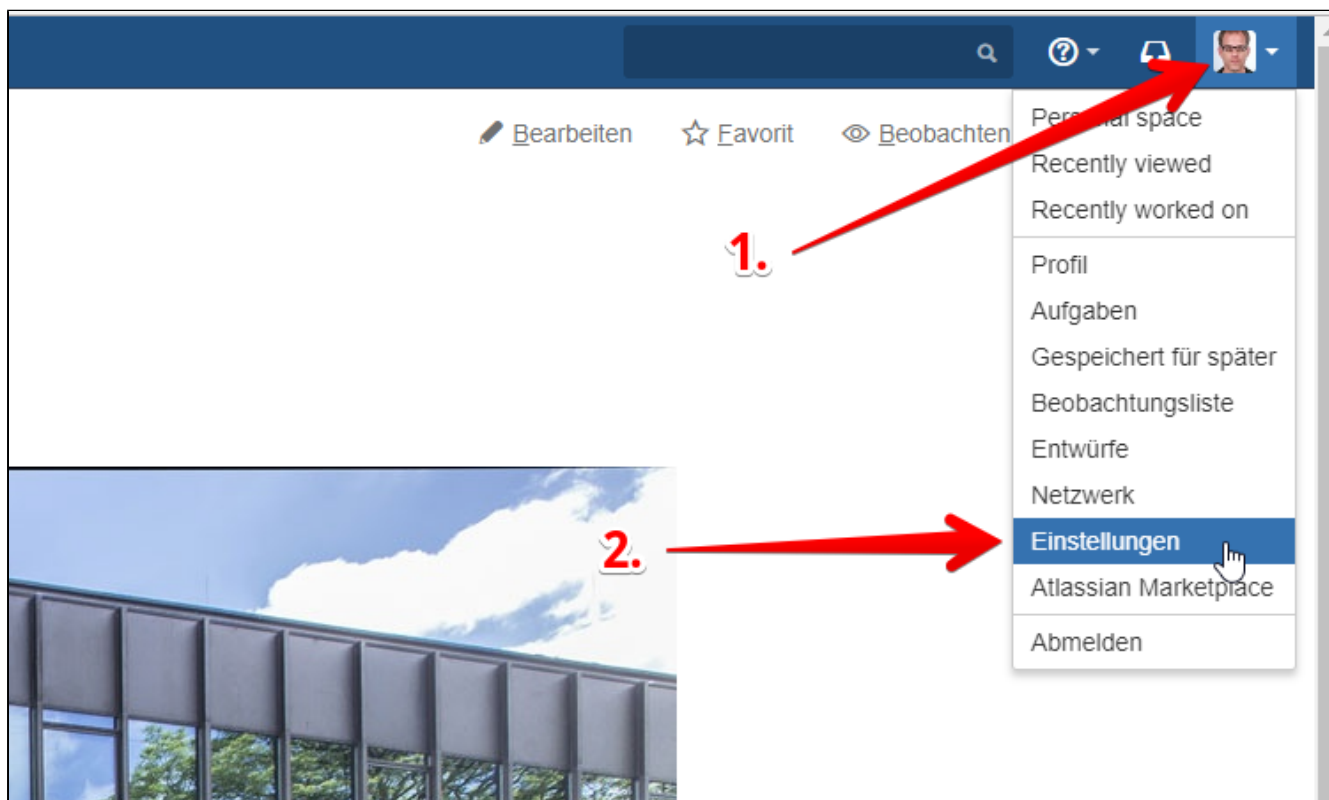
Bearbeiten Favorit Beobachten

Per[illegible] space
Recently viewed
Recently worked on
Profil
Aufgaben
Gespeichert für später
Beobachtungsliste
Entwürfe
Netzwerk
Einstellungen
Atlassian Marketplace
Abmelden

1.

2.